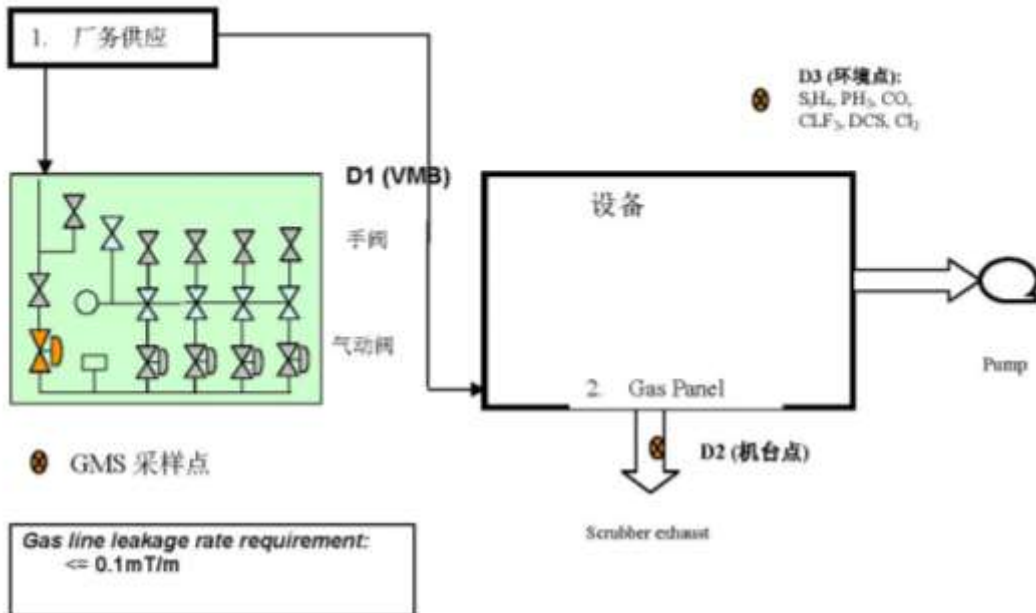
1. 厂务供应

D3 (环境点):
$S_iH_4$, $PH_3$, CO, $CLF_3$, DCS, $Cl_2$

D1 (VMB)

设备

手阀

气动阀

Pump

2. Gas Panel

GMS 采样点

D2 (机台点)

Scrubber exhaust

Gas line leakage rate requirement:
<= 0.1mT/m